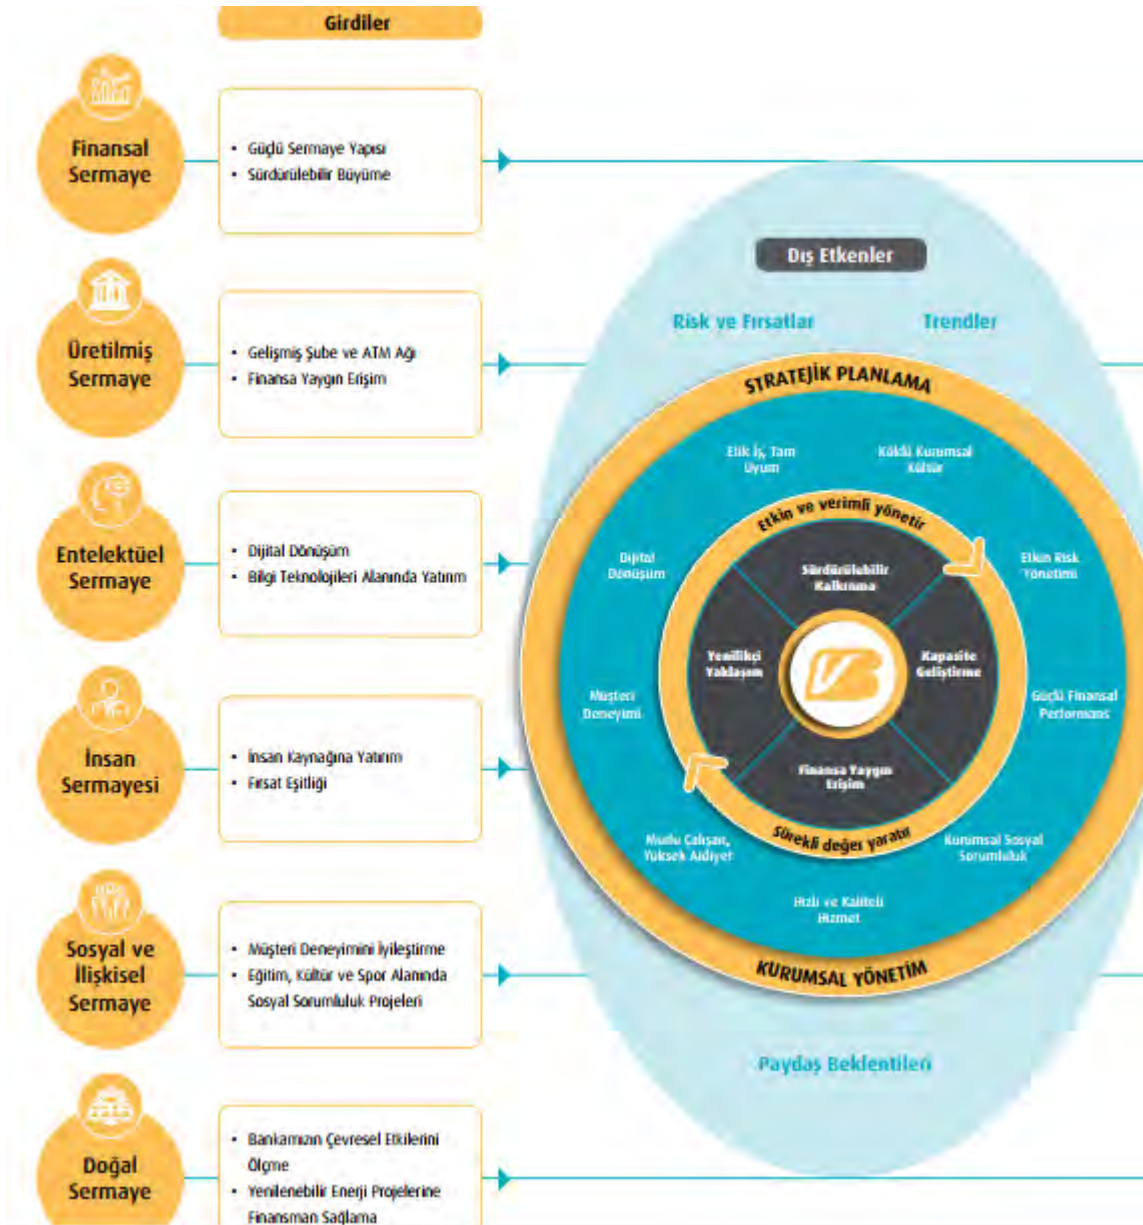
Girdiler

Finansal Sermaye

- Güçlü Sermaye Yapısı
- Sürdürülebilir Büyüme

Üretilmiş Sermaye

- Gelişmiş Şube ve ATM Ağı
- Finansa Yaygın Erişim

Entelektüel Sermaye

- Dijital Dönüşüm
- Bilgi Teknolojileri Alanında Yatırım

İnsan Sermayesi

- İnsan Kaynağına Yatırım
- Fırsat Eşitliği

Sosyal ve İlişkisel Sermaye

- Müşteri Deneyimini İyileştirme
- Eğitim, Kültür ve Spor Alanında Sosyal Sorumluluk Projeleri

Doğal Sermaye

- Bankamızın Çevresel Etkilerini Ölçme
- Yenilenebilir Enerji Projelerine Finansman Sağlama

Dış Etkenler

Risk ve Fırsatlar

Trendler

STRATEJİK PLANLAMA

Etik İş, Tam Uyum

Köklü Kurumsal Kültür

Etkin ve verimli yönetir

Dijital Dönüşüm

Etkin Risk Yönetimi

Sürdürülebilir Kalkınma

Yenilikçi Yaklaşım

Kapasite Geliştirme

Müşteri Deneyimi

Güçlü Finansal Performans

Finansa Yaygın Erişim

Sürekli değer yaratır

Mutlu Çalışan, Yüksek Aidiyet

Kurumsal Sosyal Sorumluluk

Hızlı ve Kaliteli Hizmet

KURUMSAL YÖNETİM

Paydaş Beklentileri